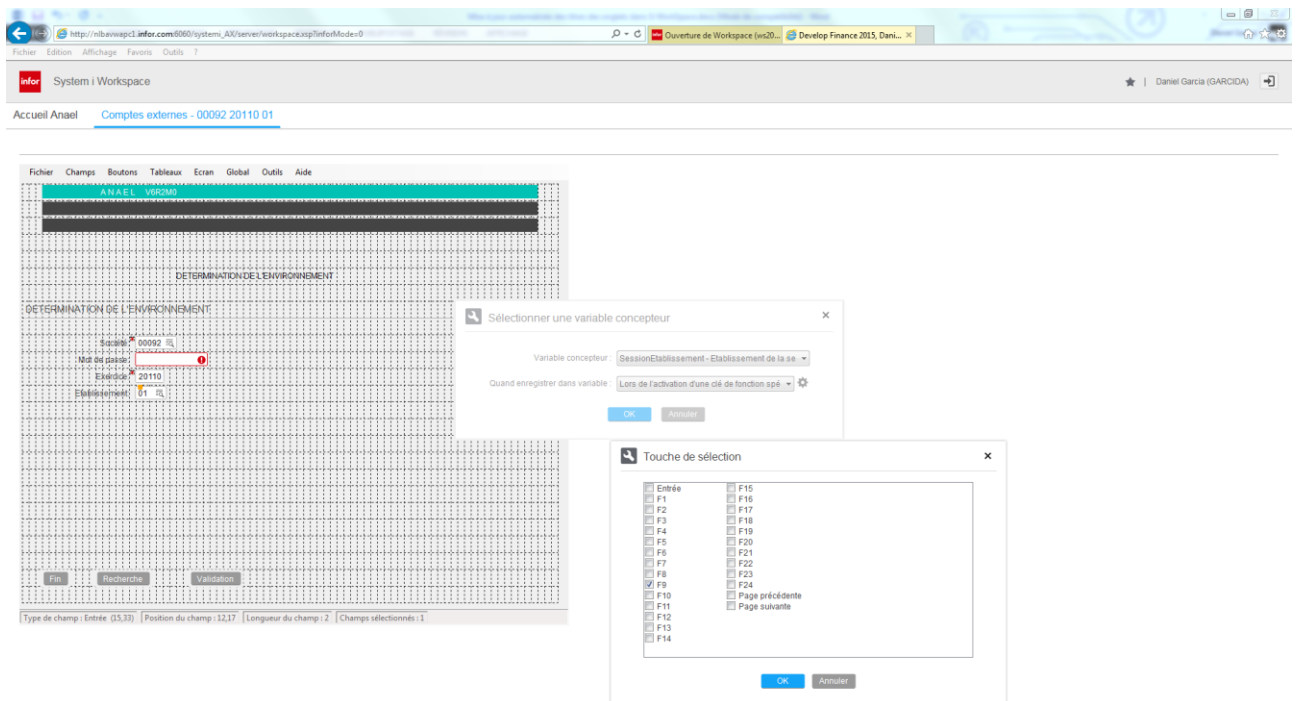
http://nlbavwapc1.infor.com:6060/systemi_AX/server/workspace.xsp?inforMode=0

Ouverture de Workspace (ws20... Develop Finance 2015, Dani... ×

Fichier Edition Affichage Favoris Outils ?

infor System i Workspace

Daniel Garcia (GARCIDA)

Accueil Anael Comptes externes - 00092 20110 01

Fichier Champs Boutons Tableaux Ecran Global Outils Aide

ANAEL V6R2M0

DETERMINATION DE L'ENVIRONNEMENT

DETERMINATION DE L'ENVIRONNEMENT

Société 00092
Mot de passe
Exercice 20110
Etablissement 01

Fin Recherche Validation

Type de champ : Entrée (15,33) Position du champ : 12,17 Longueur du champ : 2 Champs sélectionnés : 1

Sélectionner une variable concepteur ×

Variable concepteur : SessionEtablissement - Etablissement de la se

Quand enregistrer dans variable : Lors de l'activation d'une clé de fonction spé

OK Annuler

Touche de sélection ×

Entrée
F1
F2
F3
F4
F5
F6
F7
F8
F9
F10
F11
F12
F13
F14
F15
F16
F17
F18
F19
F20
F21
F22
F23
F24
Page précédente
Page suivante

OK Annuler